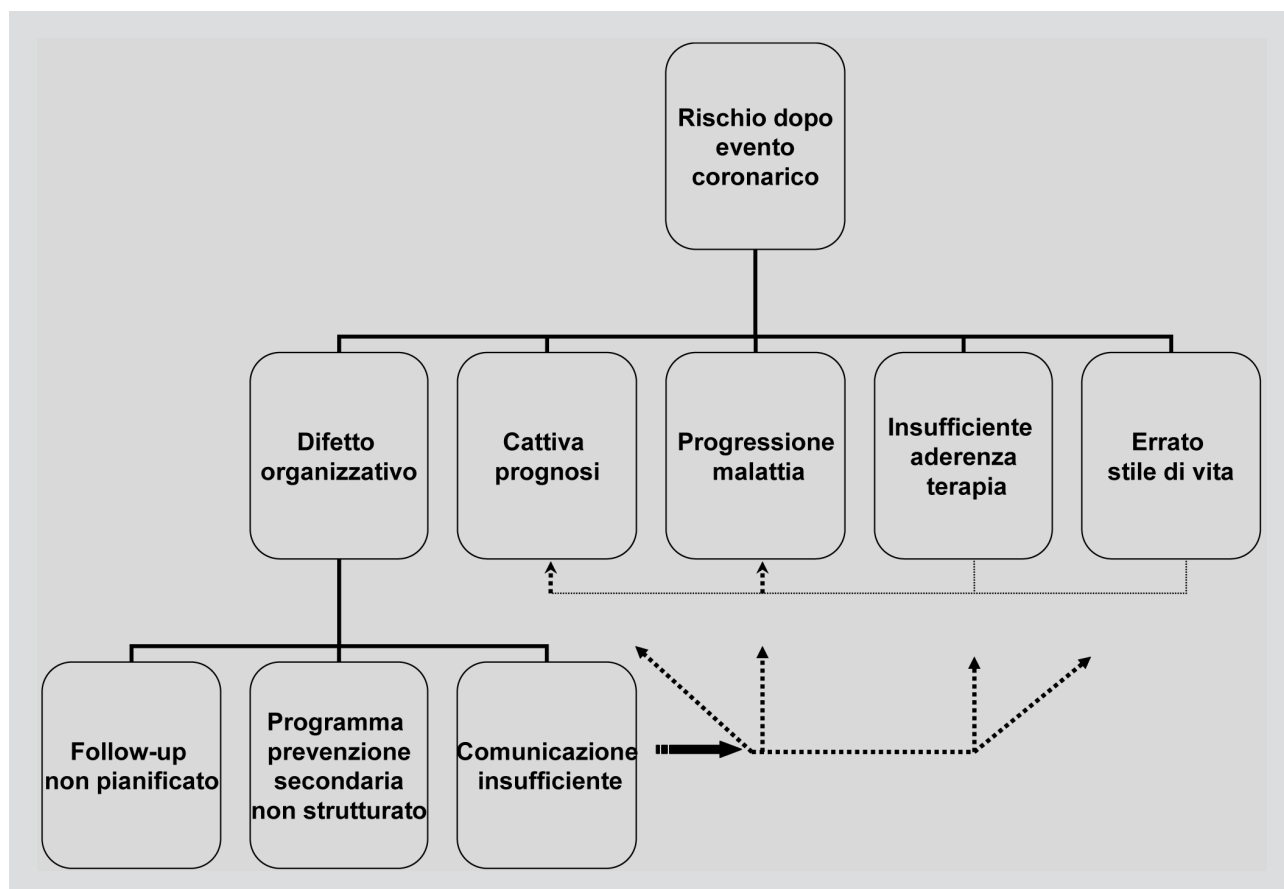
Rischio dopo evento coronarico

Difetto organizzativo

Cattiva prognosi

Progressione malattia

Insufficiente aderenza terapia

Errato stile di vita

Follow-up non pianificato

Programma prevenzione secondaria non strutturato

Comunicazione insufficiente